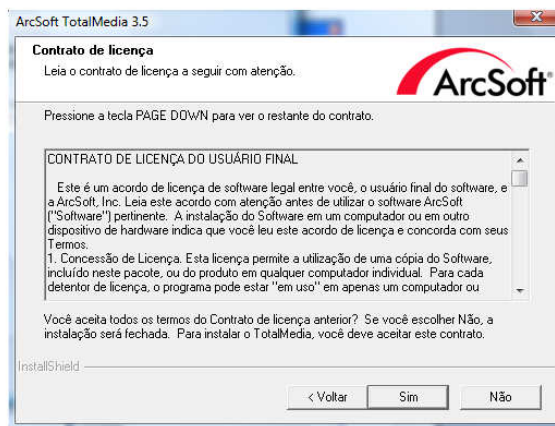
ArcSoft TotalMedia 3.5

Contrato de licença

Leia o contrato de licença a seguir com atenção.

ArcSoft

Pressione a tecla PAGE DOWN para ver o restante do contrato.

CONTRATO DE LICENÇA DO USUÁRIO FINAL

Este é um acordo de licença de software legal entre você, o usuário final do software, e a ArcSoft, Inc. Leia este acordo com atenção antes de utilizar o software ArcSoft ("Software") pertinente. A instalação do Software em um computador ou em outro dispositivo de hardware indica que você leu este acordo de licença e concorda com seus Termos.

1. Concessão de Licença. Esta licença permite a utilização de uma cópia do Software, incluído neste pacote, ou do produto em qualquer computador individual. Para cada detentor de licença, o programa pode estar "em uso" em apenas um computador ou

Você aceita todos os termos do Contrato de licença anterior? Se você escolher Não, a instalação será fechada. Para instalar o TotalMedia, você deve aceitar este contrato.

InstallShield

< Voltar

Sim

Não